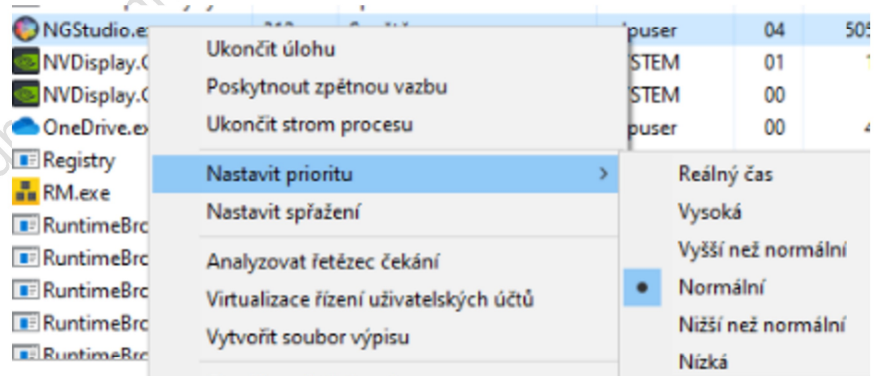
NGStudio.ex
NVDisplay.C
NVDisplay.C
OneDrive.ex
Registry
RM.exe
RuntimeBro
RuntimeBro
RuntimeBro
RuntimeBro
RuntimeBro

puser 04 505
STEM 01
STEM 00
puser 00 4

Ukončit úlohu
Poskytnout zpětnou vazbu
Ukončit strom procesu
Nastavit prioritu
Nastavit spřažení
Analyzovat řetězec čekání
Virtualizace řízení uživatelských účtů
Vytvořit soubor výpisu

Reálný čas
Vysoká
Vyšší než normální
Normální
Nižší než normální
Nízká